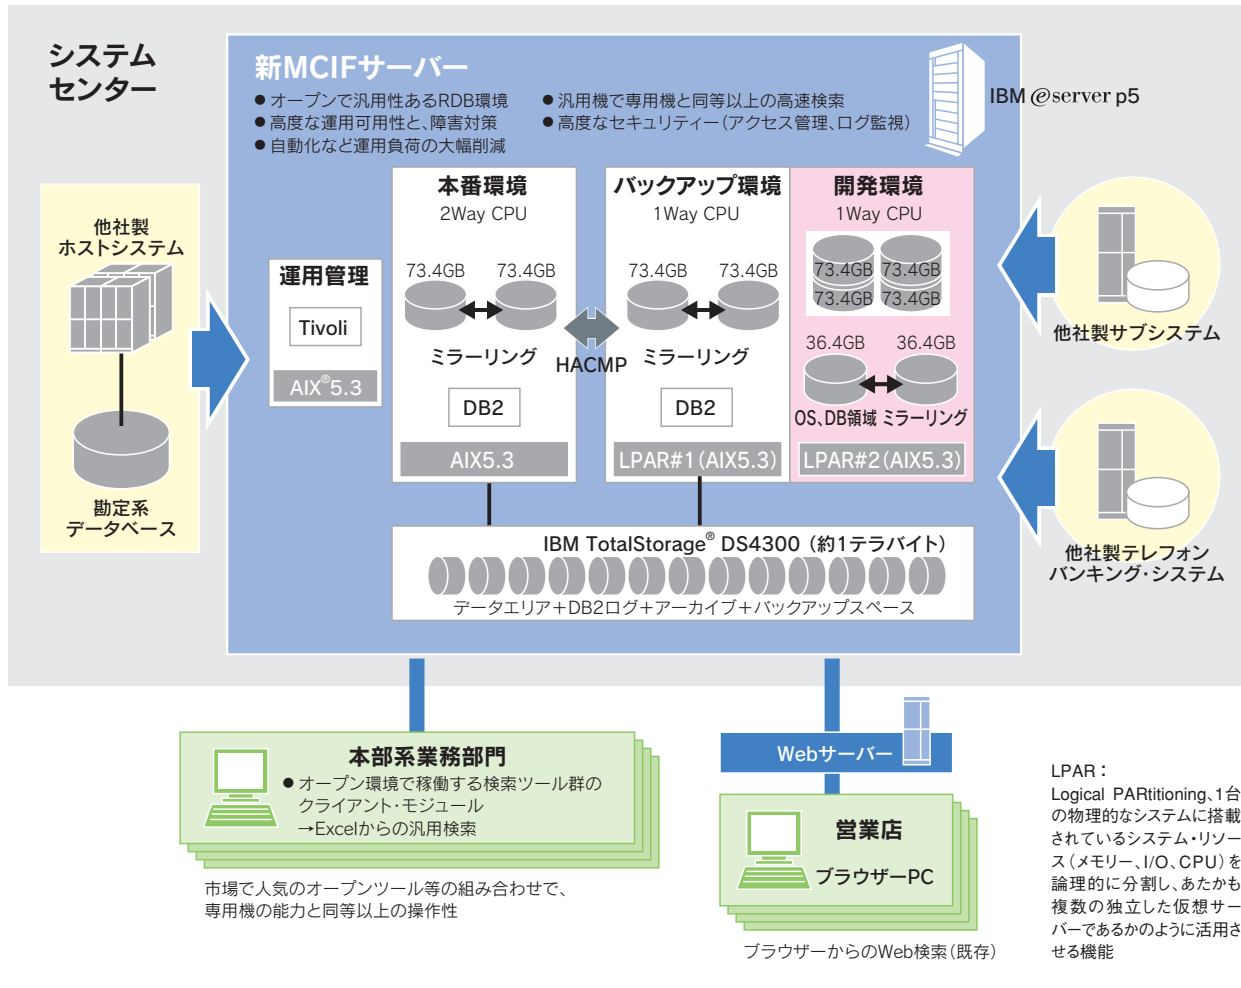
システム
センター

新MCIFサーバー
● オープンで汎用性あるRDB環境
● 高度な運用可用性と、障害対策
● 自動化など運用負荷の大幅削減
● 汎用機で専用機と同等以上の高速検索
● 高度なセキュリティー(アクセス管理、ログ監視)

IBM @server p5

他社製
ホストシステム

勘定系
データベース

運用管理
Tivoli
AIX®5.3

本番環境
2Way CPU
73.4GB 73.4GB
ミラーリング
DB2
AIX5.3

HACMP

バックアップ環境
1Way CPU
73.4GB 73.4GB
ミラーリング
DB2
LPAR#1(AIX5.3)

開発環境
1Way CPU
73.4GB 73.4GB
73.4GB 73.4GB
36.4GB 36.4GB
OS、DB領域 ミラーリング
LPAR#2(AIX5.3)

他社製サブシステム

他社製テレフォン
バンキング・システム

IBM TotalStorage® DS4300 (約1テラバイト)
データエリア+DB2ログ+アーカイブ+バックアップスペース

本部系業務部門
● オープン環境で稼働する検索ツール群の
クライアント・モジュール
→Excelからの汎用検索

市場で人気のオープンツール等の組み合わせで、
専用機の能力と同等以上の操作性

Webサーバー

営業店
ブラウザーPC

ブラウザーからのWeb検索(既存)

LPAR:
Logical PARtitioning、1台の物理的なシステムに搭載されているシステム・リソース(メモリー、I/O、CPU)を論理的に分割し、あたかも複数の独立した仮想サーバーであるかのように活用させる機能